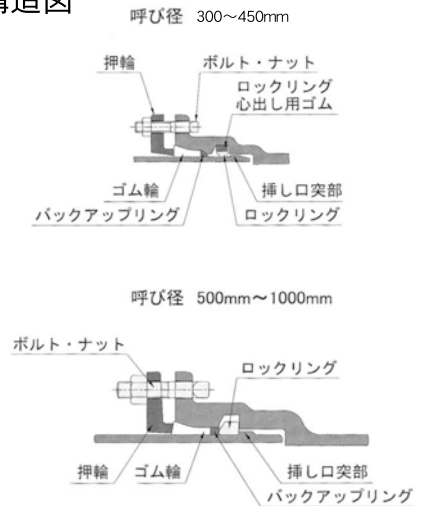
構造図

呼び径 300～450mm

押輪
ボルト・ナット
ロックリング心出し用ゴム
ゴム輪
挿し口突部
バックアップリング
ロックリング

呼び径 500mm～1000mm

ボルト・ナット
ロックリング
押輪
ゴム輪
挿し口突部
バックアップリング